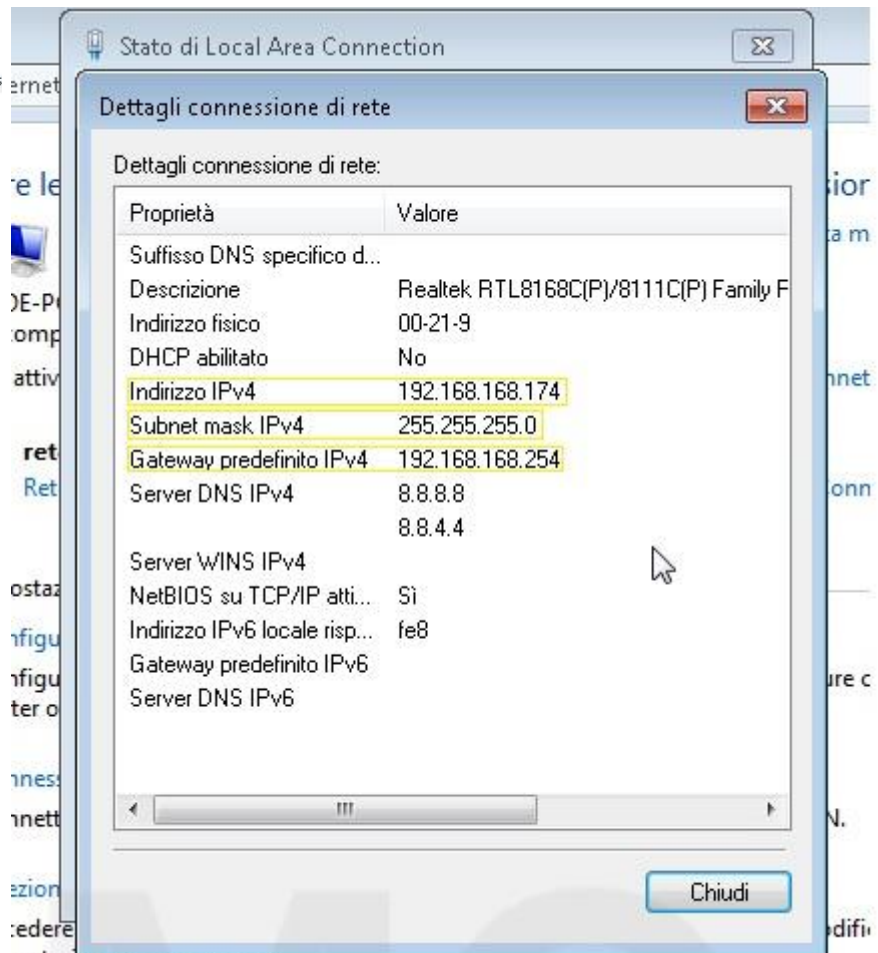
Stato di Local Area Connection

Dettagli connessione di rete

Dettagli connessione di rete:

| Proprietà | Valore |
|---|---|
| Suffisso DNS specifico d... | |
| Descrizione | Realtek RTL8168C(P)/8111C(P) Family F |
| Indirizzo fisico | 00-21-9 |
| DHCP abilitato | No |
| Indirizzo IPv4 | 192.168.168.174 |
| Subnet mask IPv4 | 255.255.255.0 |
| Gateway predefinito IPv4 | 192.168.168.254 |
| Server DNS IPv4 | 8.8.8.8 |
| | 8.8.4.4 |
| Server WINS IPv4 | |
| NetBIOS su TCP/IP atti... | Sì |
| Indirizzo IPv6 locale risp... | fe8 |
| Gateway predefinito IPv6 | |
| Server DNS IPv6 | |

Chiudi

ernet
re le
DE-P
omp
attiv
ret
Ret
ostaz
nfigu
nfigu
ter o
nness
nnett
ezion
edere
sior
ta m
nnet
onn
ure c
N.
difi